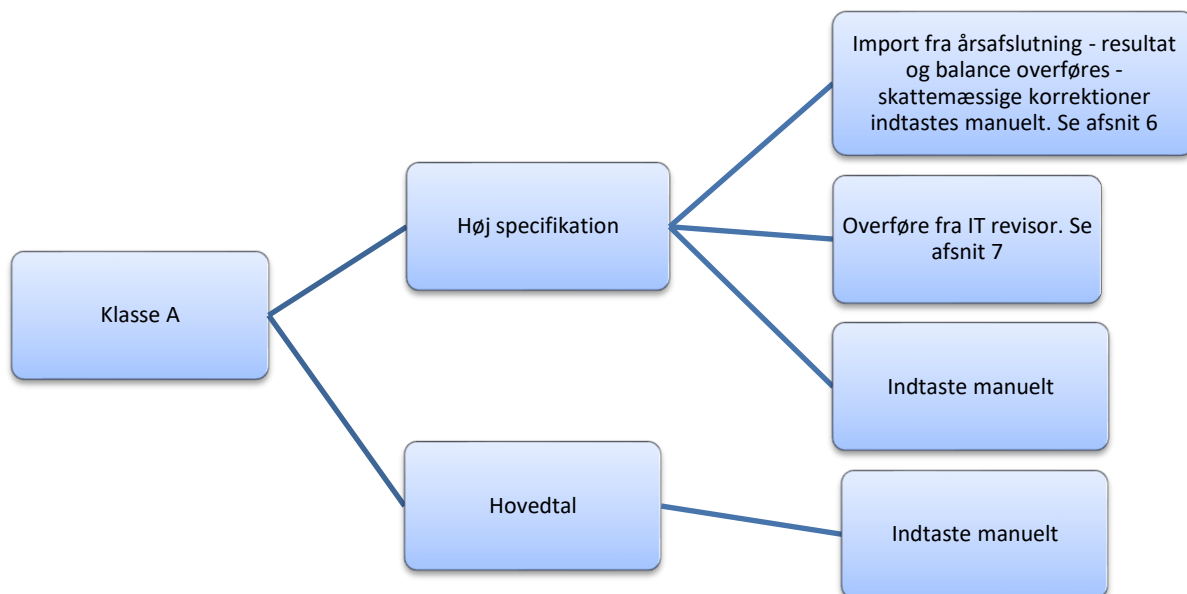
Klasse A

Høj specifikation

Import fra årsafslutning - resultat og balance overføres - skattemæssige korrektioner indtastes manuelt. Se afsnit 6

Overføre fra IT revisor. Se afsnit 7

Indtaste manuelt

Hovedtal

Indtaste manuelt